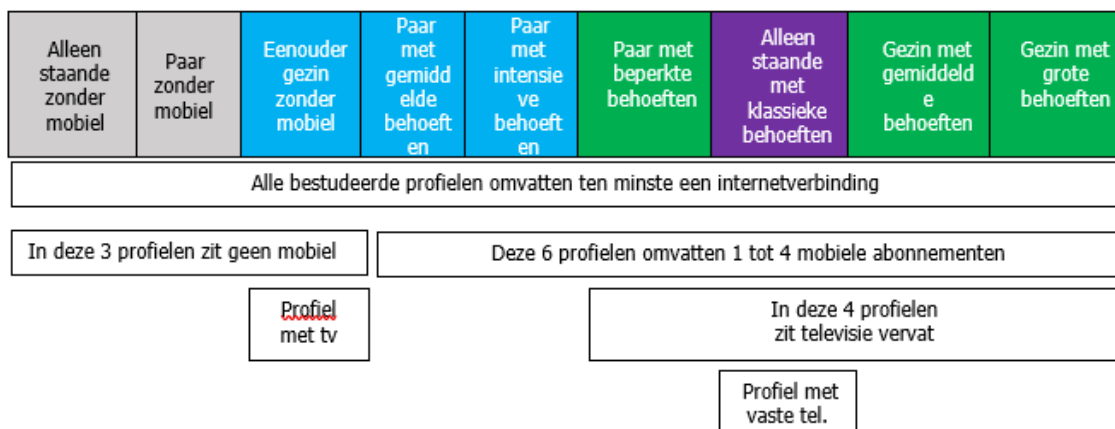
| Alleen staande zonder mobiel | Paar zonder mobiel | Eenouder gezin zonder mobiel | Paar met gemiddelde behoeften | Paar met intensieve behoeften | Paar met beperkte behoeften | Alleen staande met klassieke behoeften | Gezin met gemiddelde behoeften | Gezin met grote behoeften |
|---|---|---|---|---|---|---|---|---|

Alle bestudeerde profielen omvatten ten minste een internetverbinding

In deze 3 profielen zit geen mobiel

Deze 6 profielen omvatten 1 tot 4 mobiele abonnementen

Profiel met tv

In deze 4 profielen zit televisie vervat

Profiel met vaste tel.